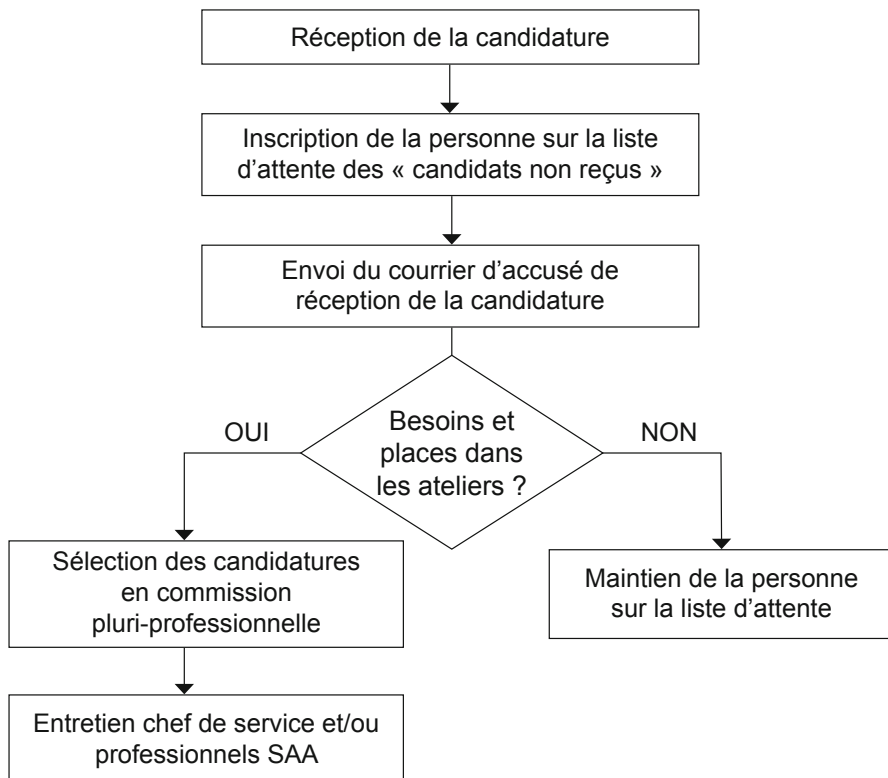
Réception de la candidature

Inscription de la personne sur la liste d'attente des « candidats non reçus »

Envoi du courrier d'accusé de réception de la candidature

Besoins et places dans les ateliers ?

OUI

NON

Sélection des candidatures en commission pluri-professionnelle

Maintien de la personne sur la liste d'attente

Entretien chef de service et/ou professionnels SAA